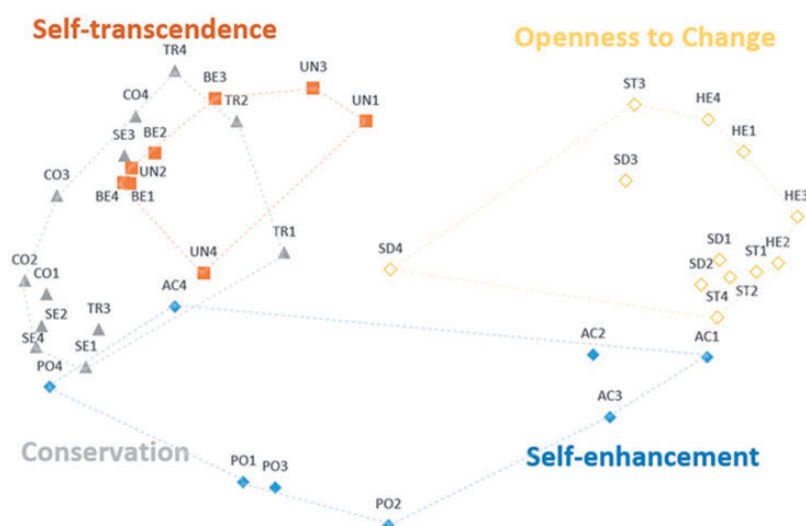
Self-transcendence

Openness to Change

TR4
BE3
UN3
CO4
TR2
UN1
SE3
BE2
UN2
BE4
BE1
CO3
UN4
TR1
CO2
CO1
AC4
SE2
TR3
SE4
SE1
PO4

ST3
HE4
HE1
SD3
HE3
SD4
SD1
HE2
ST1
SD2
ST2
ST4
AC2
AC1
AC3

Conservation
PO1
PO3
PO2
Self-enhancement